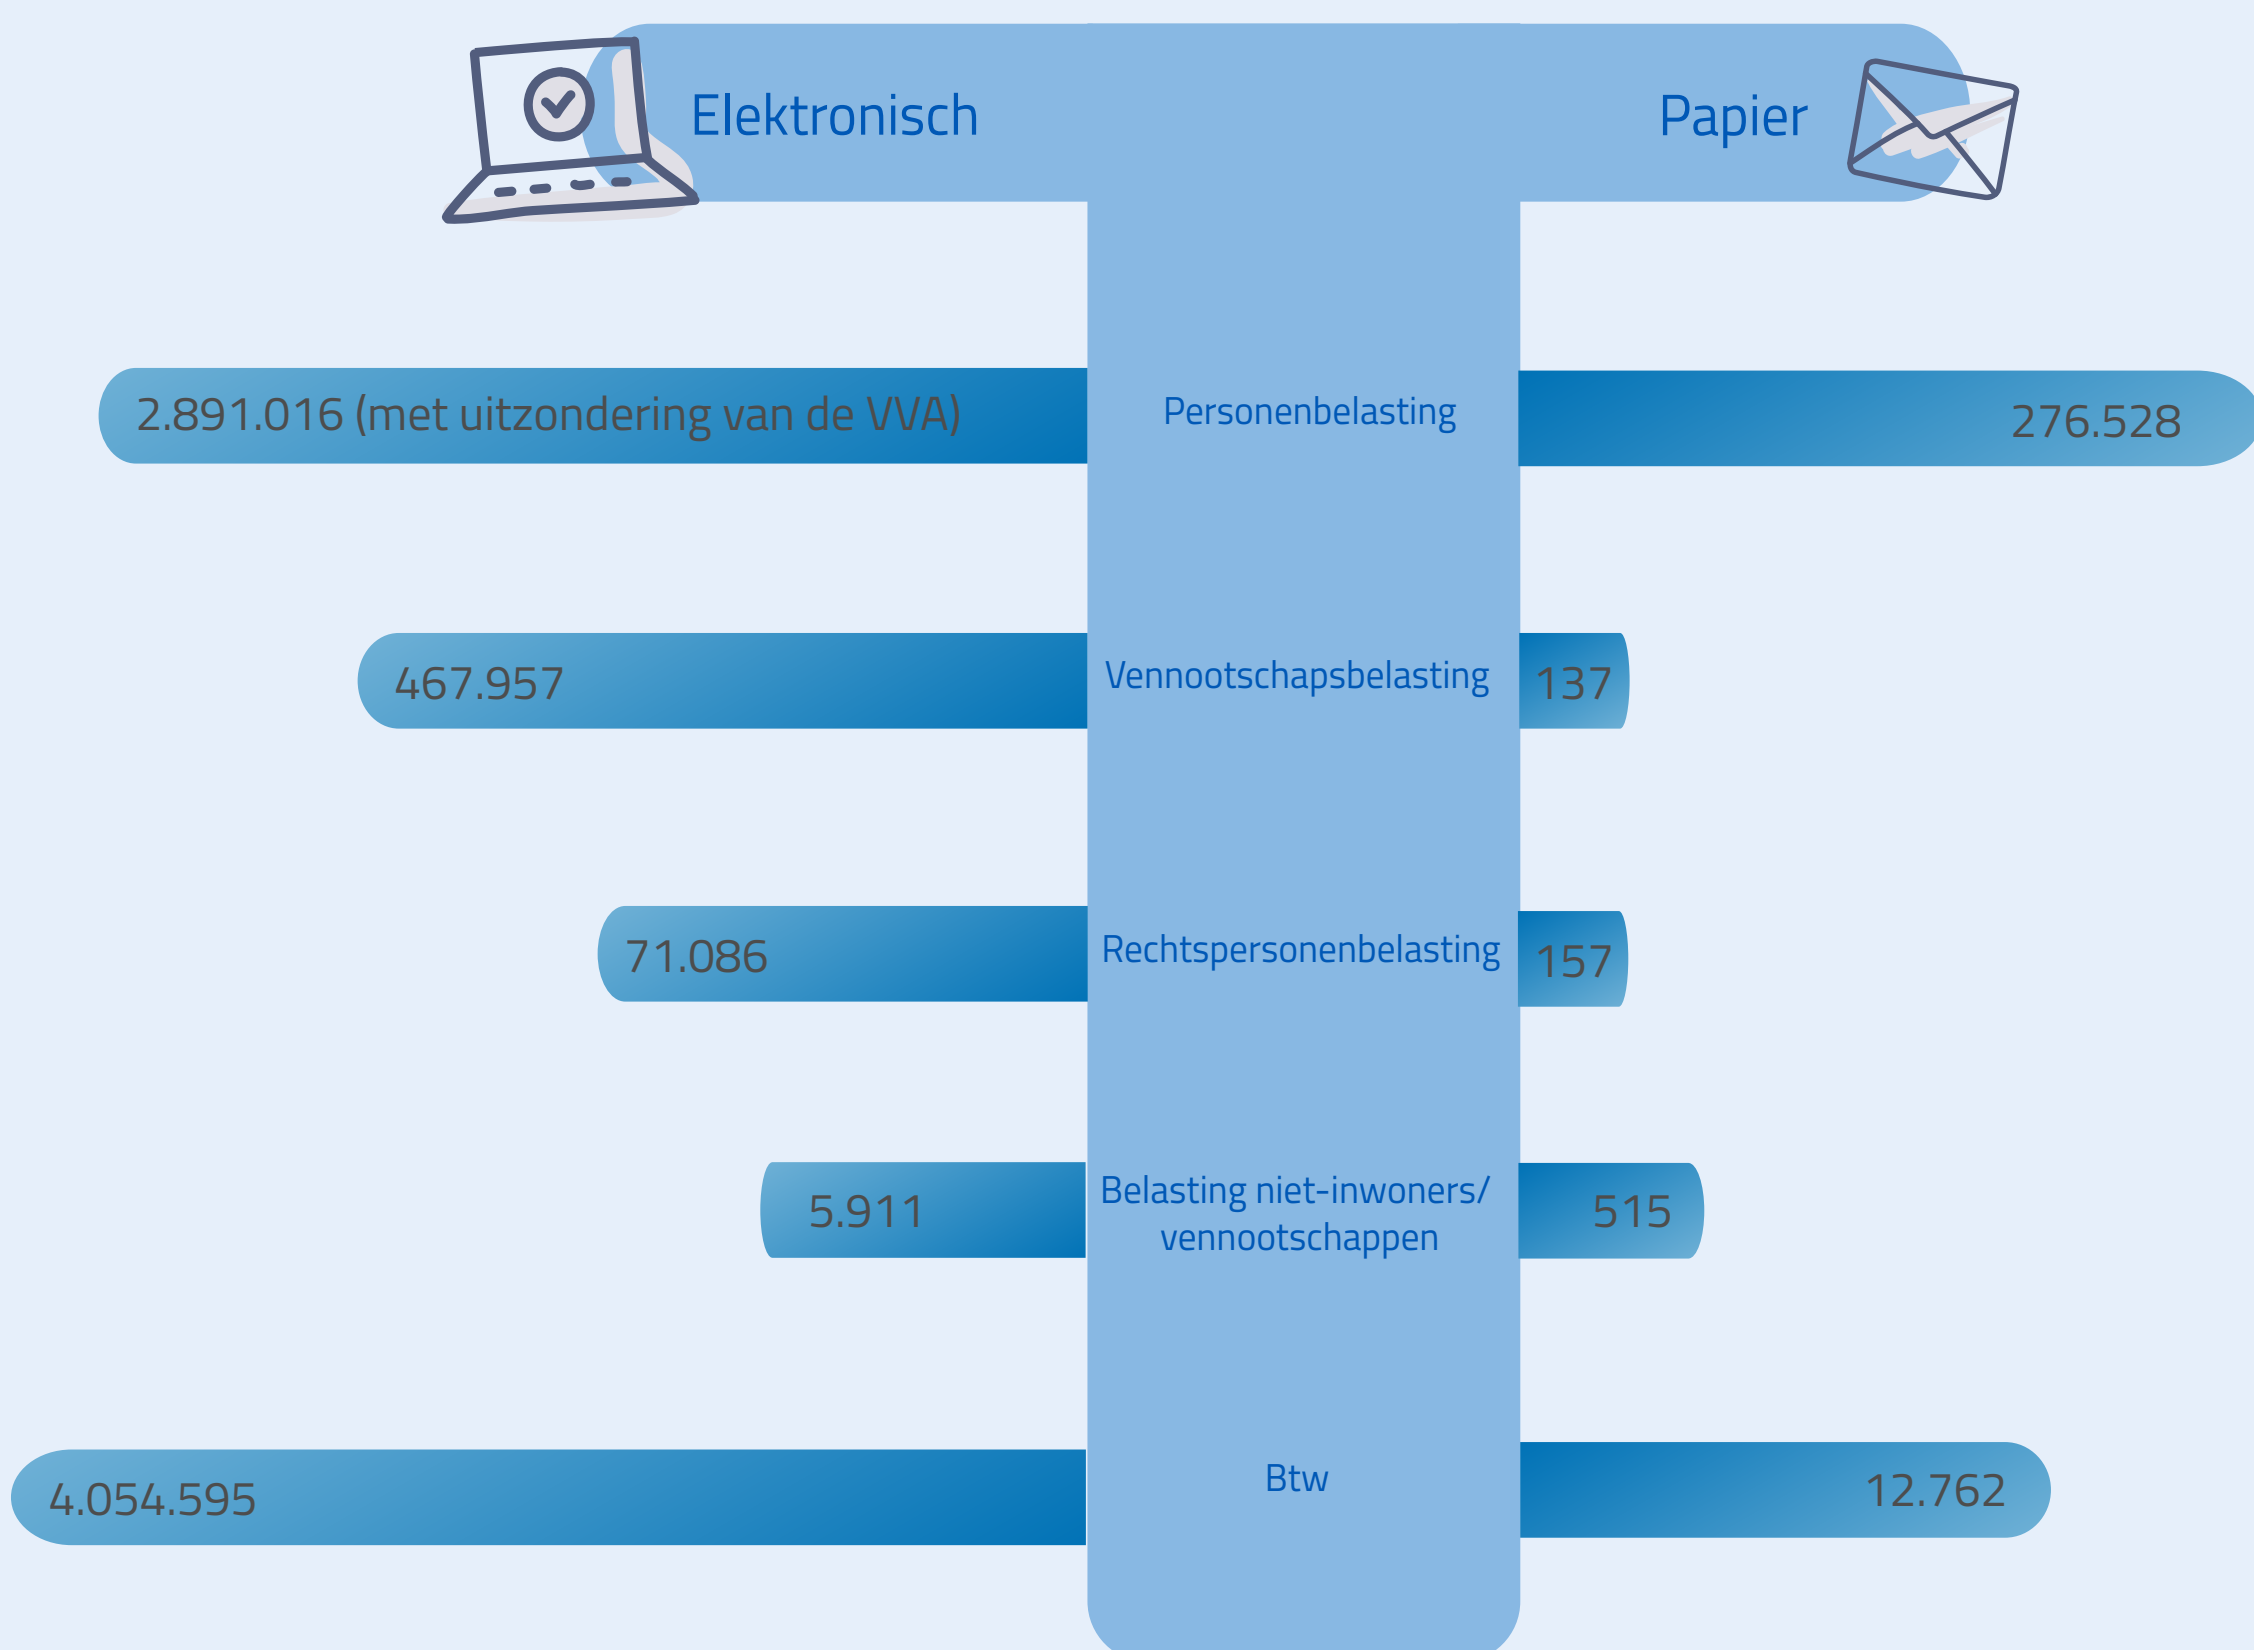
Elektronisch

Papier

2.891.016 (met uitzondering van de VVA)

Personenbelasting

276.528

467.957

Vennootschapsbelasting

137

71.086

Rechtspersonenbelasting

157

5.911

Belasting niet-inwoners/ vennootschappen

515

4.054.595

Btw

12.762